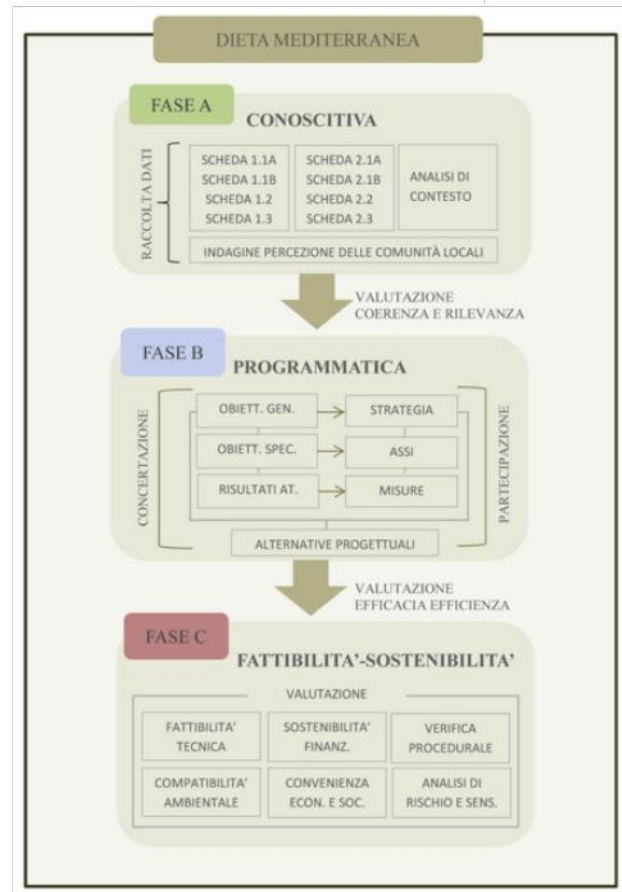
DIETA MEDITERRANEA

FASE A

CONOSCITIVA

RACCOLTA DATI

SCHEDA 1.1A
SCHEDA 1.1B
SCHEDA 1.2
SCHEDA 1.3

SCHEDA 2.1A
SCHEDA 2.1B
SCHEDA 2.2
SCHEDA 2.3

ANALISI DI CONTESTO

INDAGINE PERCEZIONE DELLE COMUNITÀ LOCALI

VALUTAZIONE
COERENZA E RILEVANZA

FASE B

PROGRAMMATICA

CONCERTAZIONE

OBIETT. GEN. → STRATEGIA
OBIETT. SPEC. → ASSI
RISULTATI AT. → MISURE

PARTECIPAZIONE

ALTERNATIVE PROGETTUALI

VALUTAZIONE
EFFICACIA EFFICIENZA

FASE C

FATTIBILITA'-SOSTENIBILITA'

VALUTAZIONE

| FATTIBILITA' TECNICA | SOSTENIBILITA' FINANZ. | VERIFICA PROCEDURALE |
|---|---|---|
| COMPATIBILITA' AMBIENTALE | CONVENIENZA ECON. E SOC. | ANALISI DI RISCHIO E SENS. |